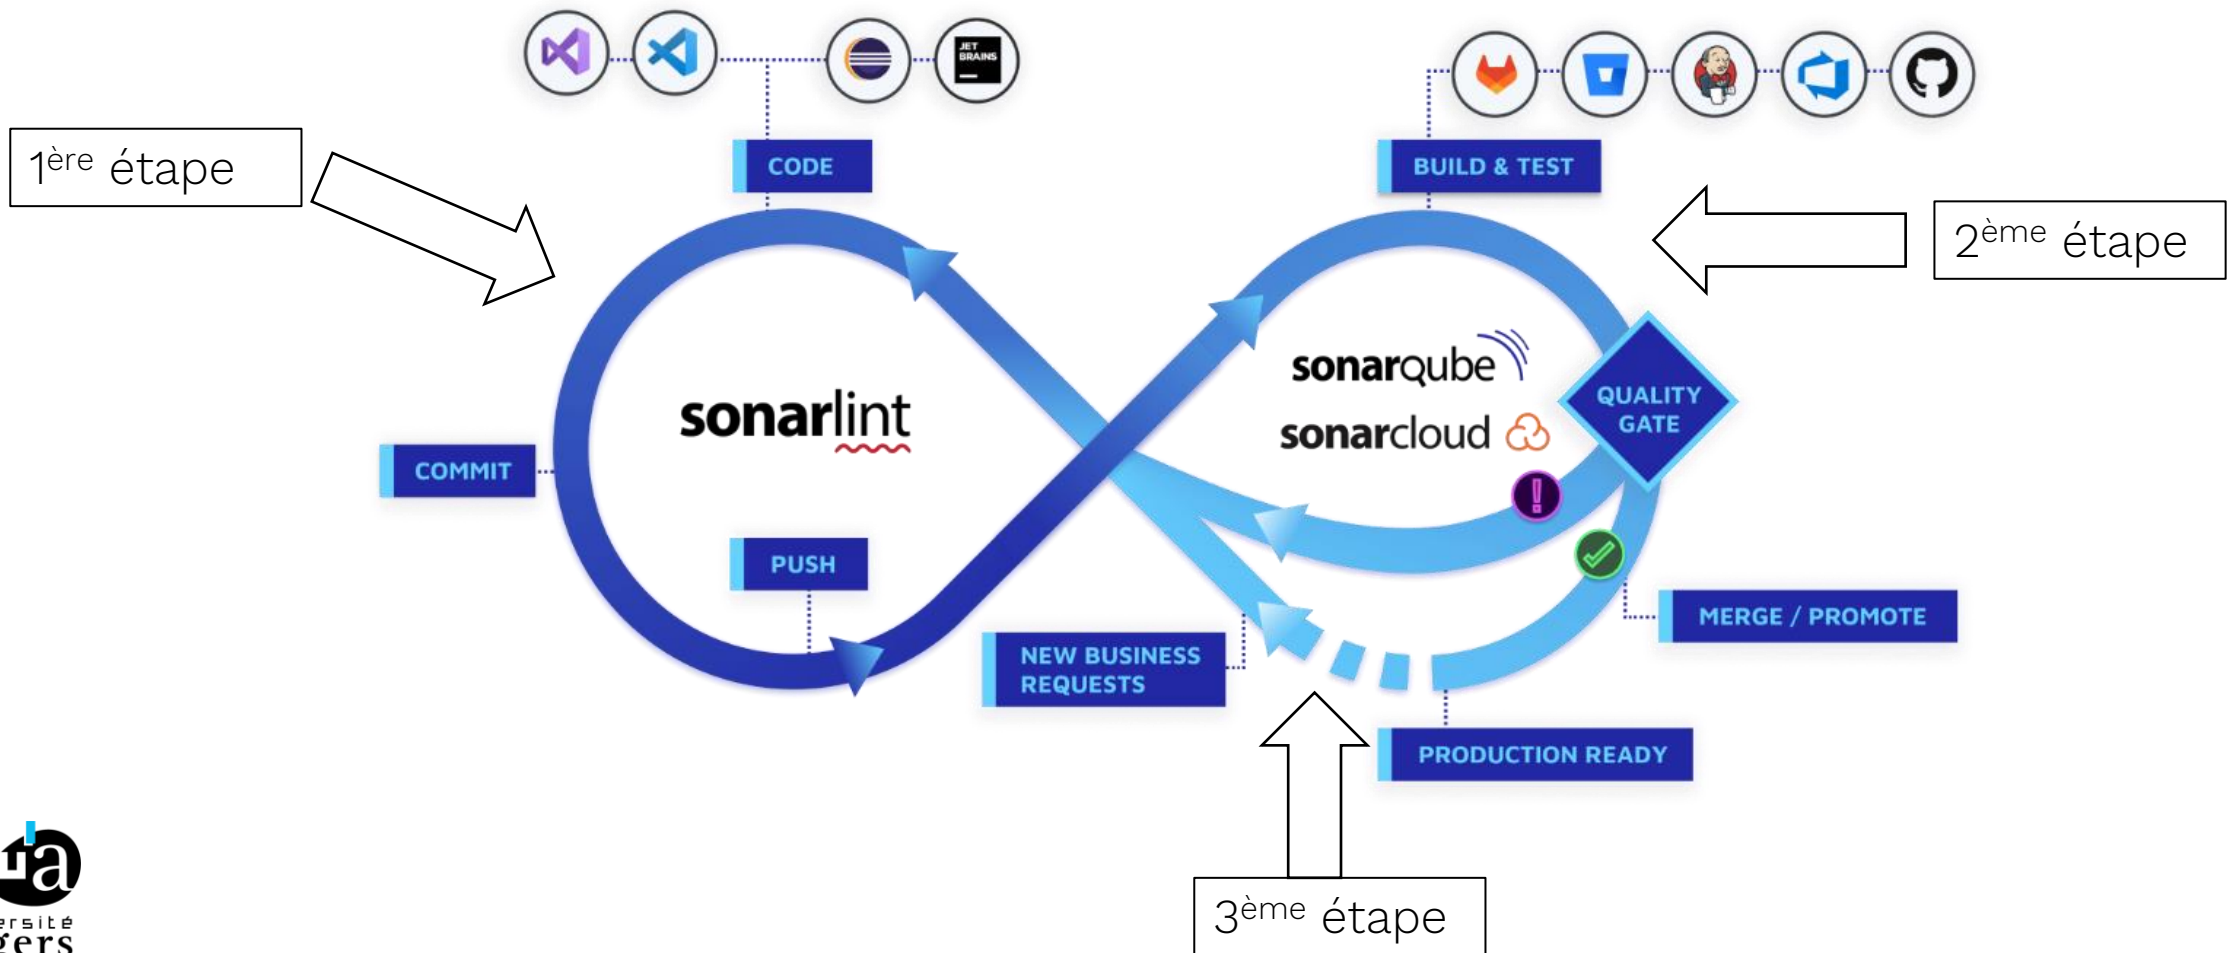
JET BRAINS

CODE

BUILD & TEST

1ère étape

2ème étape

sonarlint

sonarqube

sonarcloud

QUALITY GATE

COMMIT

PUSH

MERGE / PROMOTE

NEW BUSINESS REQUESTS

PRODUCTION READY

3ème étape

ua
ersité
gers